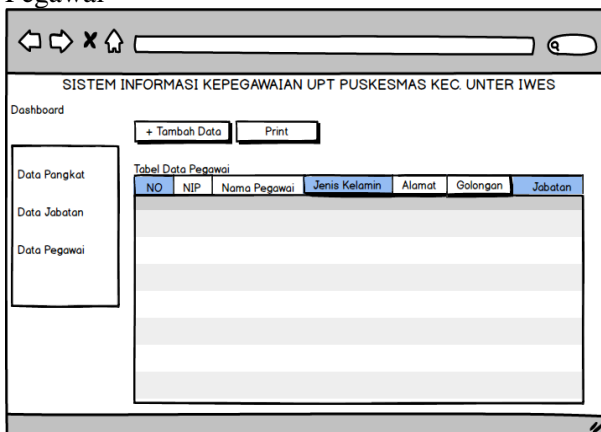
Pegawai

SISTEM INFORMASI KEPEGAWAIAN UPT PUSKESMAS KEC. UNTER IWES

Dashboard

+ Tambah Data

Print

Data Pangkat

Data Jabatan

Data Pegawai

Tabel Data Pegawai

| NO | NIP | Nama Pegawai | Jenis Kelamin | Alamat | Golongan | Jabatan |
|---|---|---|---|---|---|---|
| | | | | | | |